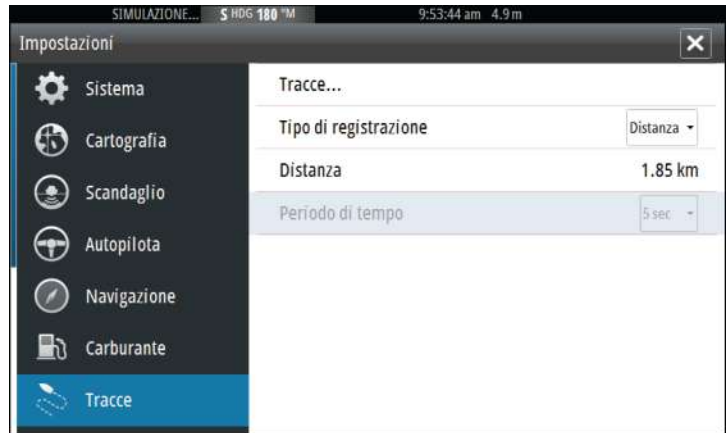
SIMULAZIONE... S HDG 180 °M 9:53:44 am 4.9 m

Impostazioni

Sistema

Cartografia

Scandaglio

Autopilota

Navigazione

Carburante

Tracce

Tracce...

Tipo di registrazione Distanza

Distanza 1.85 km

Periodo di tempo 5 sec